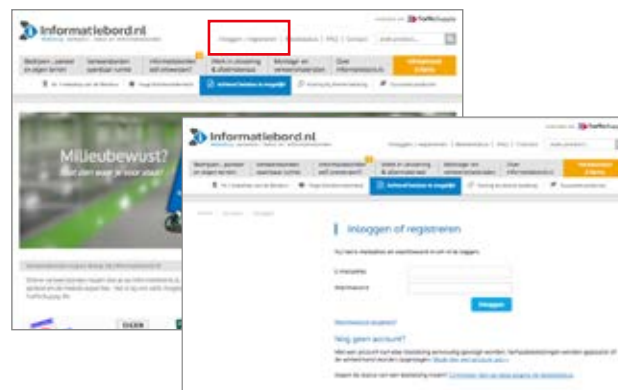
Informatiebord.nl

Inloggen | registreren | Winkelwagen | FAQ | Contact

Milieubewust?

Informatiebord.nl

Inloggen | registreren | Winkelwagen | FAQ | Contact

Inloggen of registreren

E-mailadres

Wachtwoord

Inloggen

Wachtwoord vergeten?

Nog geen account?